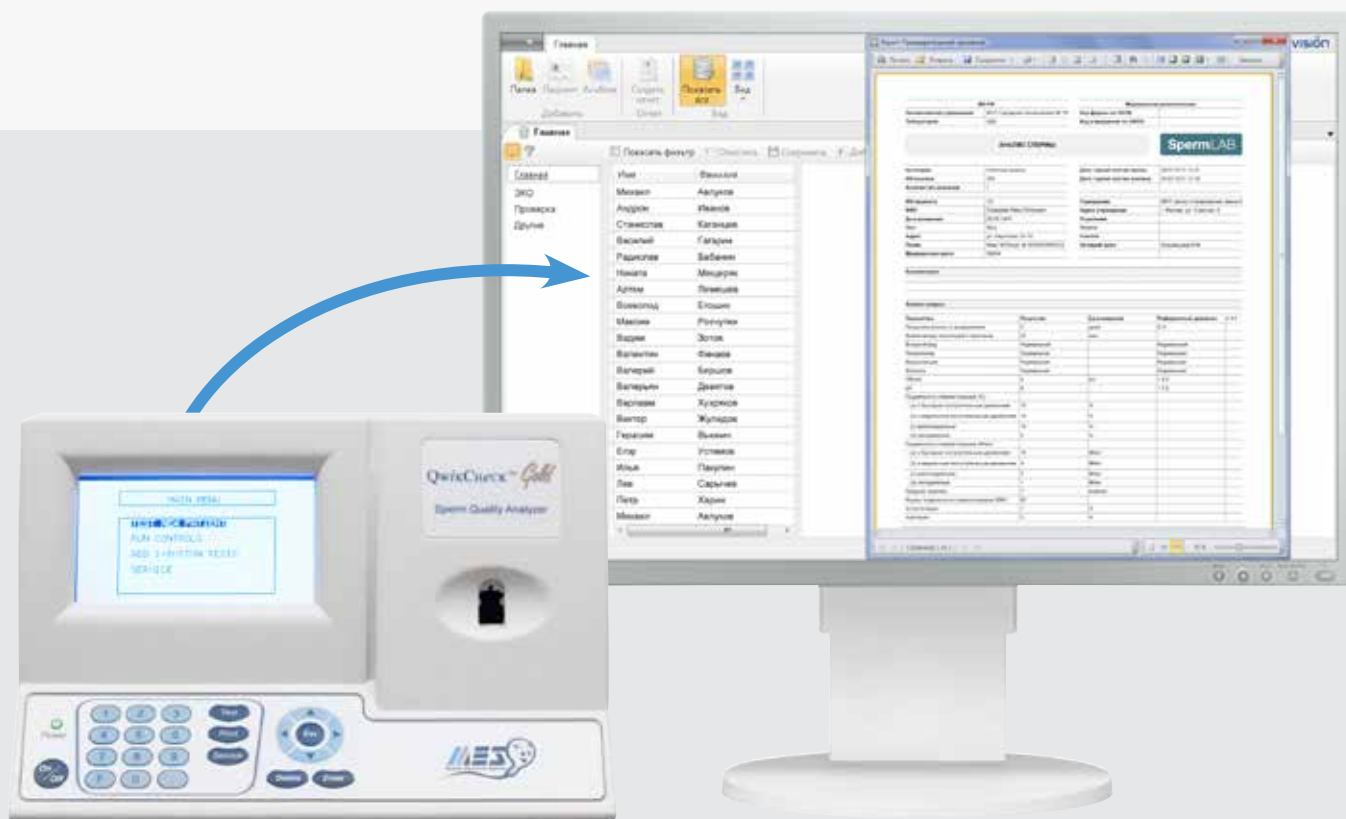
Главная

Папка Пациент Анализ

Добавить

Создать отчет

Отчет

Показать все

Вид

Вид

Главная

Показать фильтр

Главная

ЭКО

Проверка

Другие

| Имя | Фамилия |
|---|---|
| Михаил | Аапуков |
| Андрей | Иванов |
| Станислав | Каганцев |
| Василий | Гагарин |
| Радислав | Бабанин |
| Никита | Мещерин |
| Артем | Пимешев |
| Всеволод | Ерошин |
| Максим | Ронкутин |
| Вадим | Зотов |
| Валентин | Фенаев |
| Валерий | Бирцов |
| Валерьян | Деметов |
| Вярлаам | Хухряков |
| Виктор | Жупадов |
| Герасим | Выжкин |
| Егор | Устинов |
| Илья | Пакулин |
| Лев | Сарычев |
| Петр | Харин |
| Михаил | Аапуков |

vision

SpermLAB

АНАЛИЗ СПЕРМЫ

QwikCheck™ Gold

Sperm Quality Analyzer

MAIN MENU

RUN CONTROLS

SERVICE

Power

On Off

MES